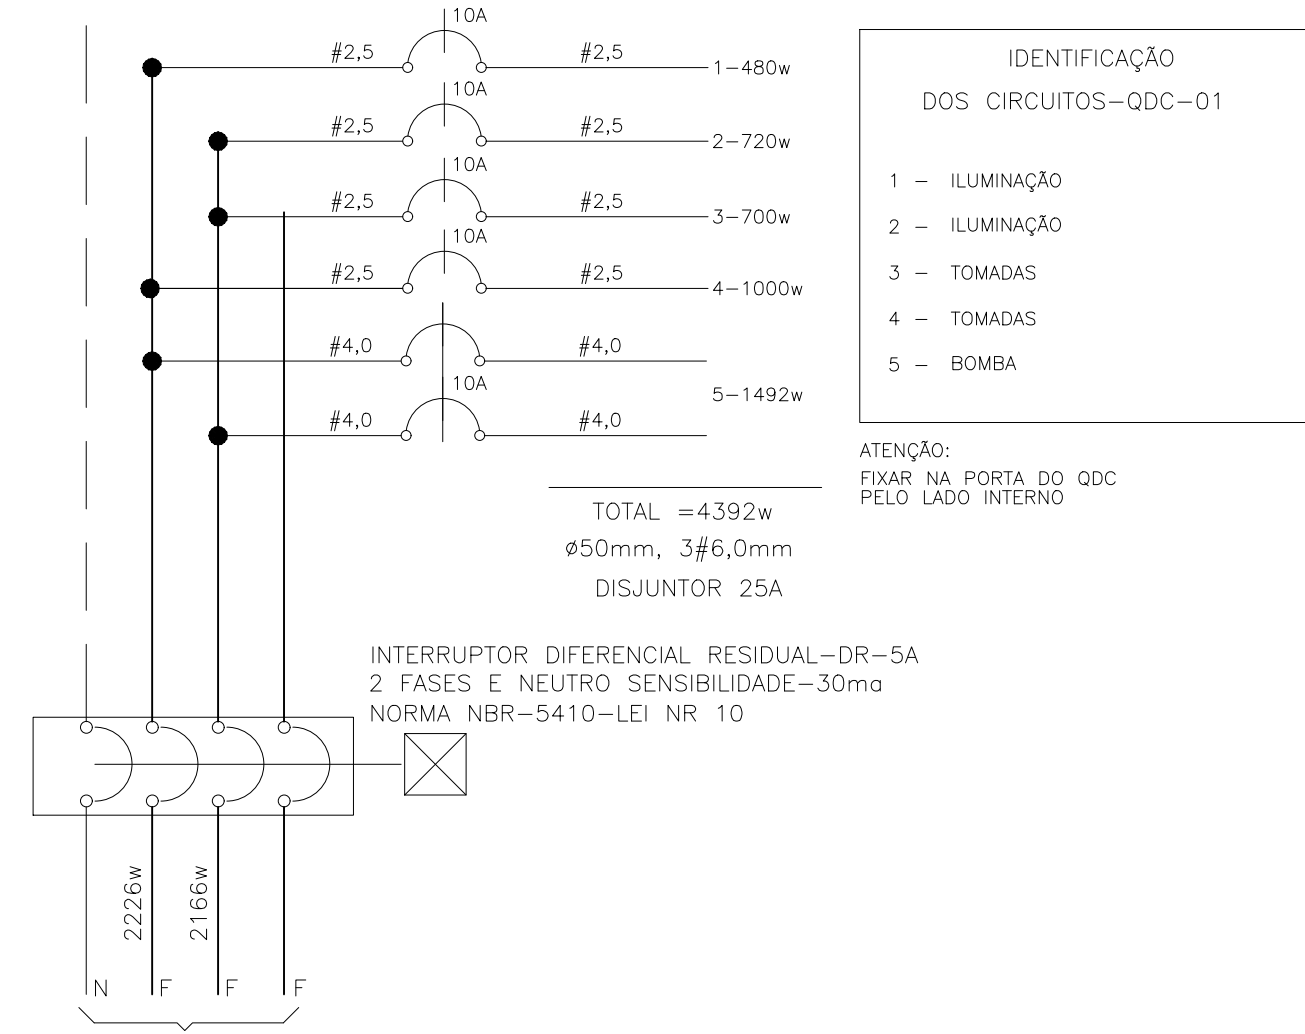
10A

#2,5 #2,5 1-480w

10A

#2,5 #2,5 2-720w

10A

#2,5 #2,5 3-700w

10A

#2,5 #2,5 4-1000w

#4,0 #4,0

10A

5-1492w

#4,0 #4,0

IDENTIFICAÇÃO
DOS CIRCUITOS-QDC-01

1 – ILUMINAÇÃO
2 – ILUMINAÇÃO
3 – TOMADAS
4 – TOMADAS
5 – BOMBA

ATENÇÃO:
FIXAR NA PORTA DO QDC
PELO LADO INTERNO

TOTAL =4392w
ø50mm, 3#6,0mm
DISJUNTOR 25A

INTERRUPTOR DIFERENCIAL RESIDUAL-DR-5A
2 FASES E NEUTRO SENSIBILIDADE-30ma
NORMA NBR-5410-LEI NR 10

2226w
2166w

N F F F